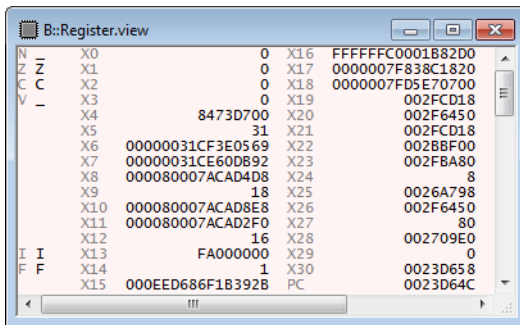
B::Register.view

| | | | | |
|---|---|---|---|---|
| N _ | X0 | 0 | X16 | FFFFFFC0001B82D0 |
| Z Z | X1 | 0 | X17 | 0000007F838C1820 |
| C C | X2 | 0 | X18 | 0000007FD5E70700 |
| V _ | X3 | 0 | X19 | 002FCD18 |
| | X4 | 8473D700 | X20 | 002F6450 |
| | X5 | 31 | X21 | 002FCD18 |
| | X6 | 00000031CF3E0569 | X22 | 002BBF00 |
| | X7 | 00000031CE60DB92 | X23 | 002FBA80 |
| | X8 | 000080007ACAD4D8 | X24 | 8 |
| | X9 | 18 | X25 | 0026A798 |
| | X10 | 000080007ACAD8E8 | X26 | 002F6450 |
| | X11 | 000080007ACAD2F0 | X27 | 80 |
| | X12 | 16 | X28 | 002709E0 |
| I I | X13 | FA000000 | X29 | 0 |
| F F | X14 | 1 | X30 | 0023D658 |
| | X15 | 000EED686F1B392B | PC | 0023D64C |